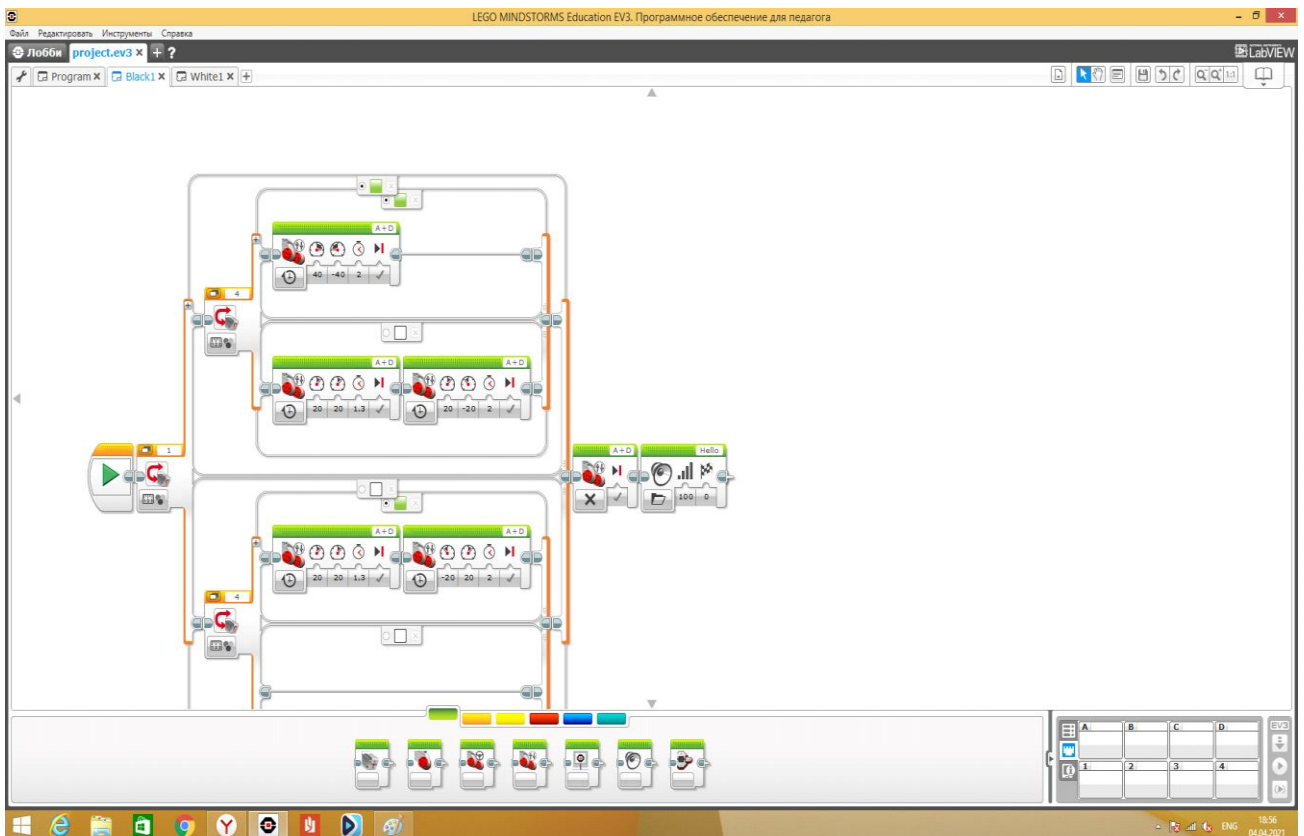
LEGO MINDSTORMS Education EV3. Программное обеспечение для педагога

Файл Редактировать Инструменты Справка

Лобби project.ev3 × + ?

LabVIEW

Program × Black1 × White1 × +

4

A+D
40 -40 2

A+D
20 20 1,3

A+D
20 -20 2

1

A+D

Hello
100 0

4

A+D
20 20 1,3

A+D
-20 20 2

A B C D
1 2 3 4

EV3

ENG 18:56 04.04.2021